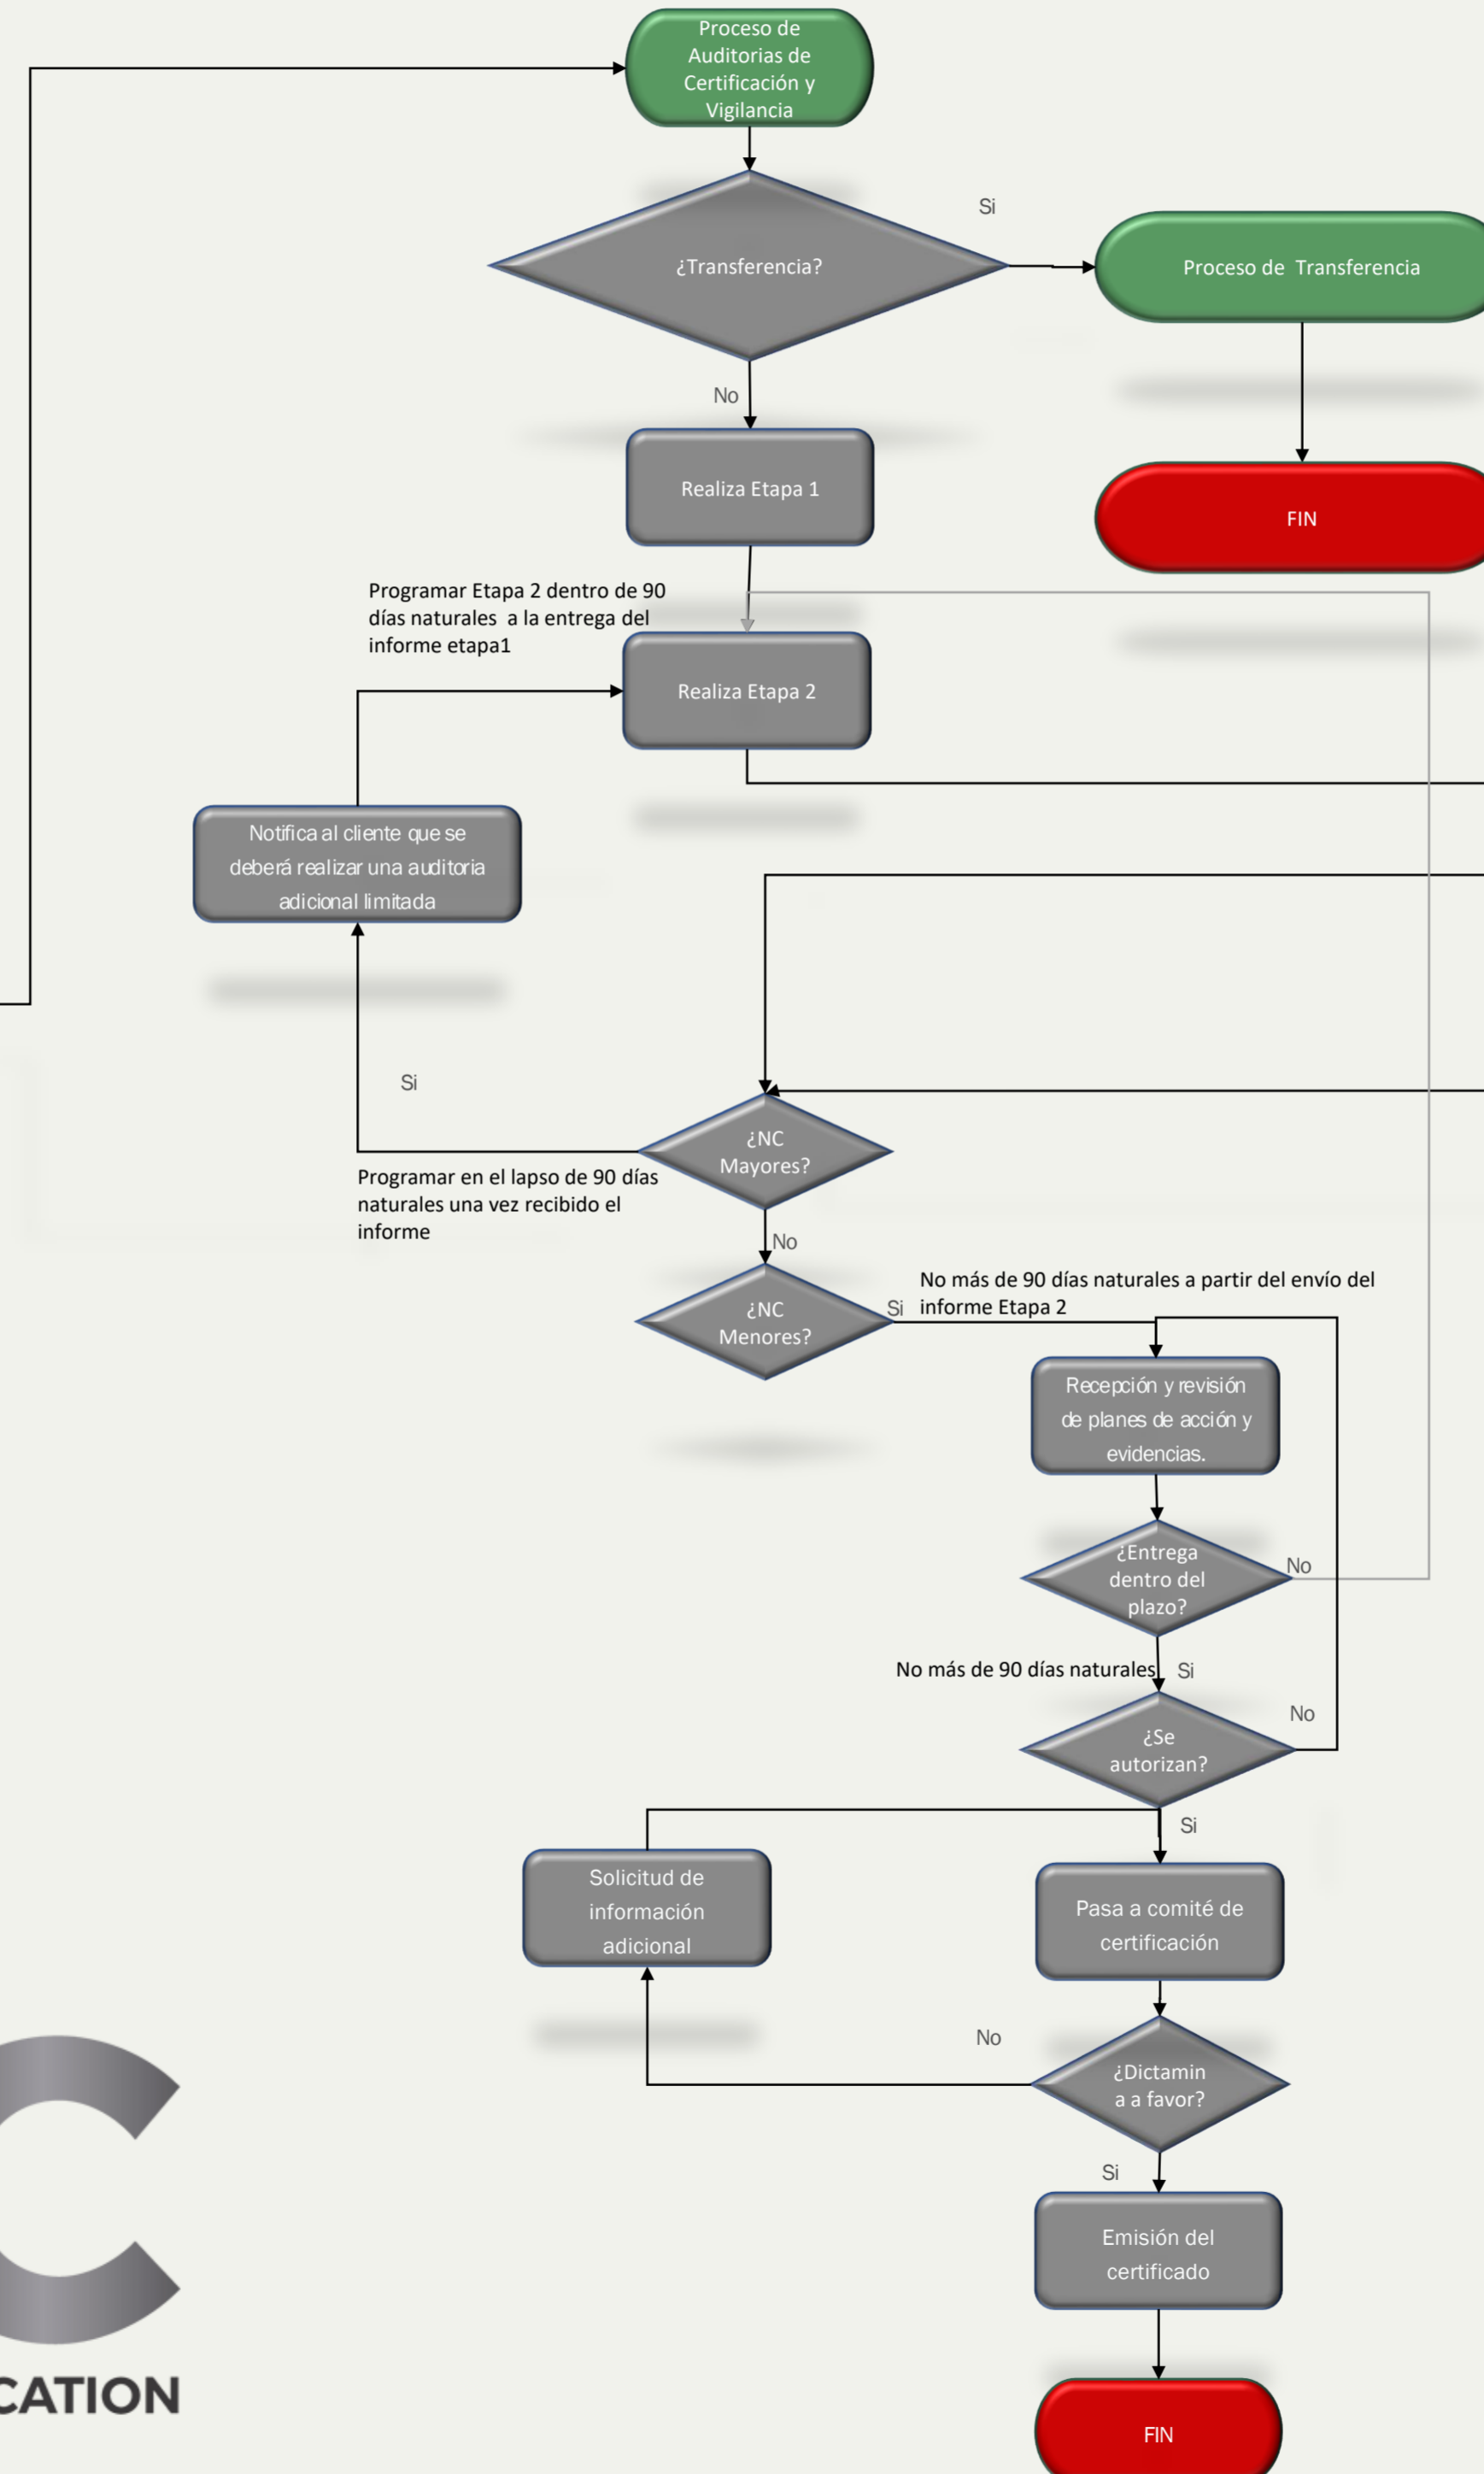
Proceso de Auditorias de Certificación y Vigilancia

¿Transferencia?

Si

Proceso de Transferencia

FIN

No

Realiza Etapa 1

Programar Etapa 2 dentro de 90 días naturales a la entrega del informe etapa1

Realiza Etapa 2

Notifica al cliente que se deberá realizar una auditoria adicional limitada

Si

¿NC Mayores?

Programar en el lapso de 90 días naturales una vez recibido el informe

No

¿NC Menores?

Si

No más de 90 días naturales a partir del envío del informe Etapa 2

Recepción y revisión de planes de acción y evidencias.

¿Entrega dentro del plazo?

No

No más de 90 días naturales

Si

No

¿Se autorizan?

Si

Solicitud de información adicional

Pasa a comité de certificación

No

¿Dictamin a a favor?

Si

Emisión del certificado

FIN

CATION